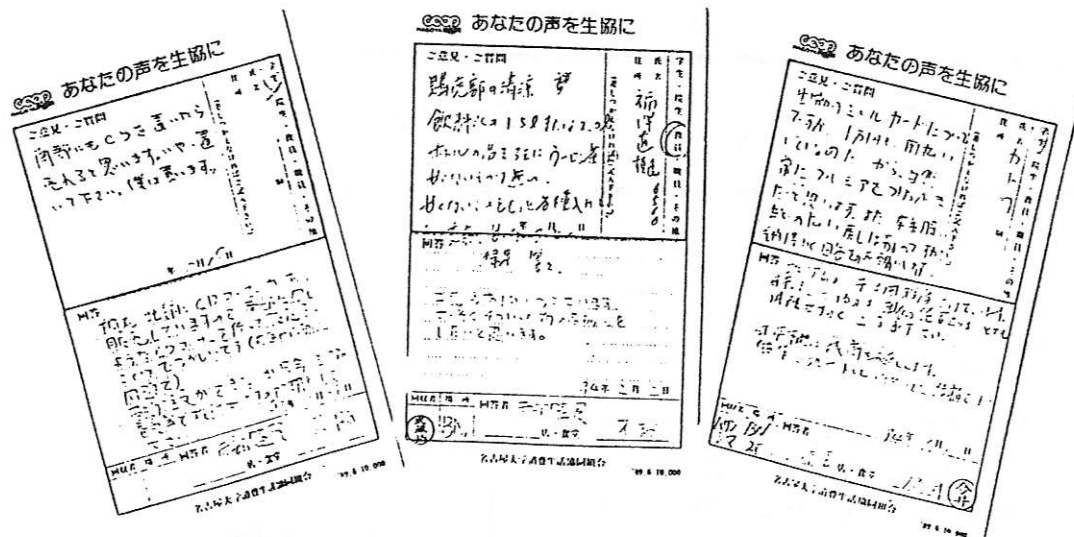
COOP あなたの声を生協に

ご意見・ご質問

岡部にもCDを置いたら売れると思いますが。置いて下さい。僕は買います。

回答

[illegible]

名古屋大学消費生活協同組合

COOP あなたの声を生協に

ご意見・ご質問

農学部の清涼 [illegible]

飲料水の150 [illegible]

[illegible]

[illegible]

回答

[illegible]

名古屋大学消費生活協同組合

COOP あなたの声を生協に

ご意見・ご質問

生協のミールカードについて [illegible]

回答

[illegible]

名古屋大学消費生活協同組合